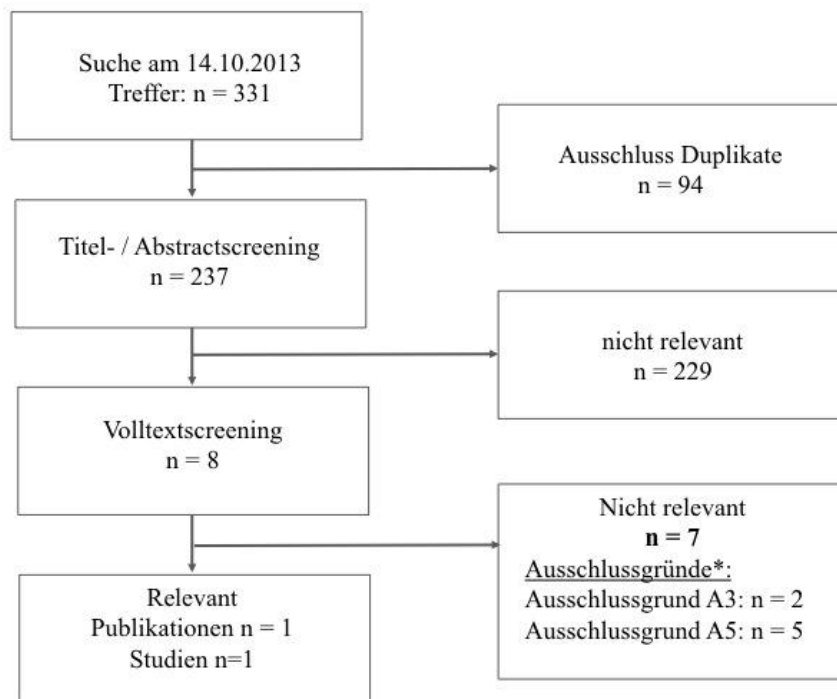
Suche am 14.10.2013
Treffer: n = 331

Ausschluss Duplikate
n = 94

Titel- / Abstractscreening
n = 237

nicht relevant
n = 229

Volltextscreening
n = 8

Nicht relevant
**n = 7**
Ausschlussgründe*:
Ausschlussgrund A3: n = 2
Ausschlussgrund A5: n = 5

Relevant
Publikationen n = 1
Studien n=1